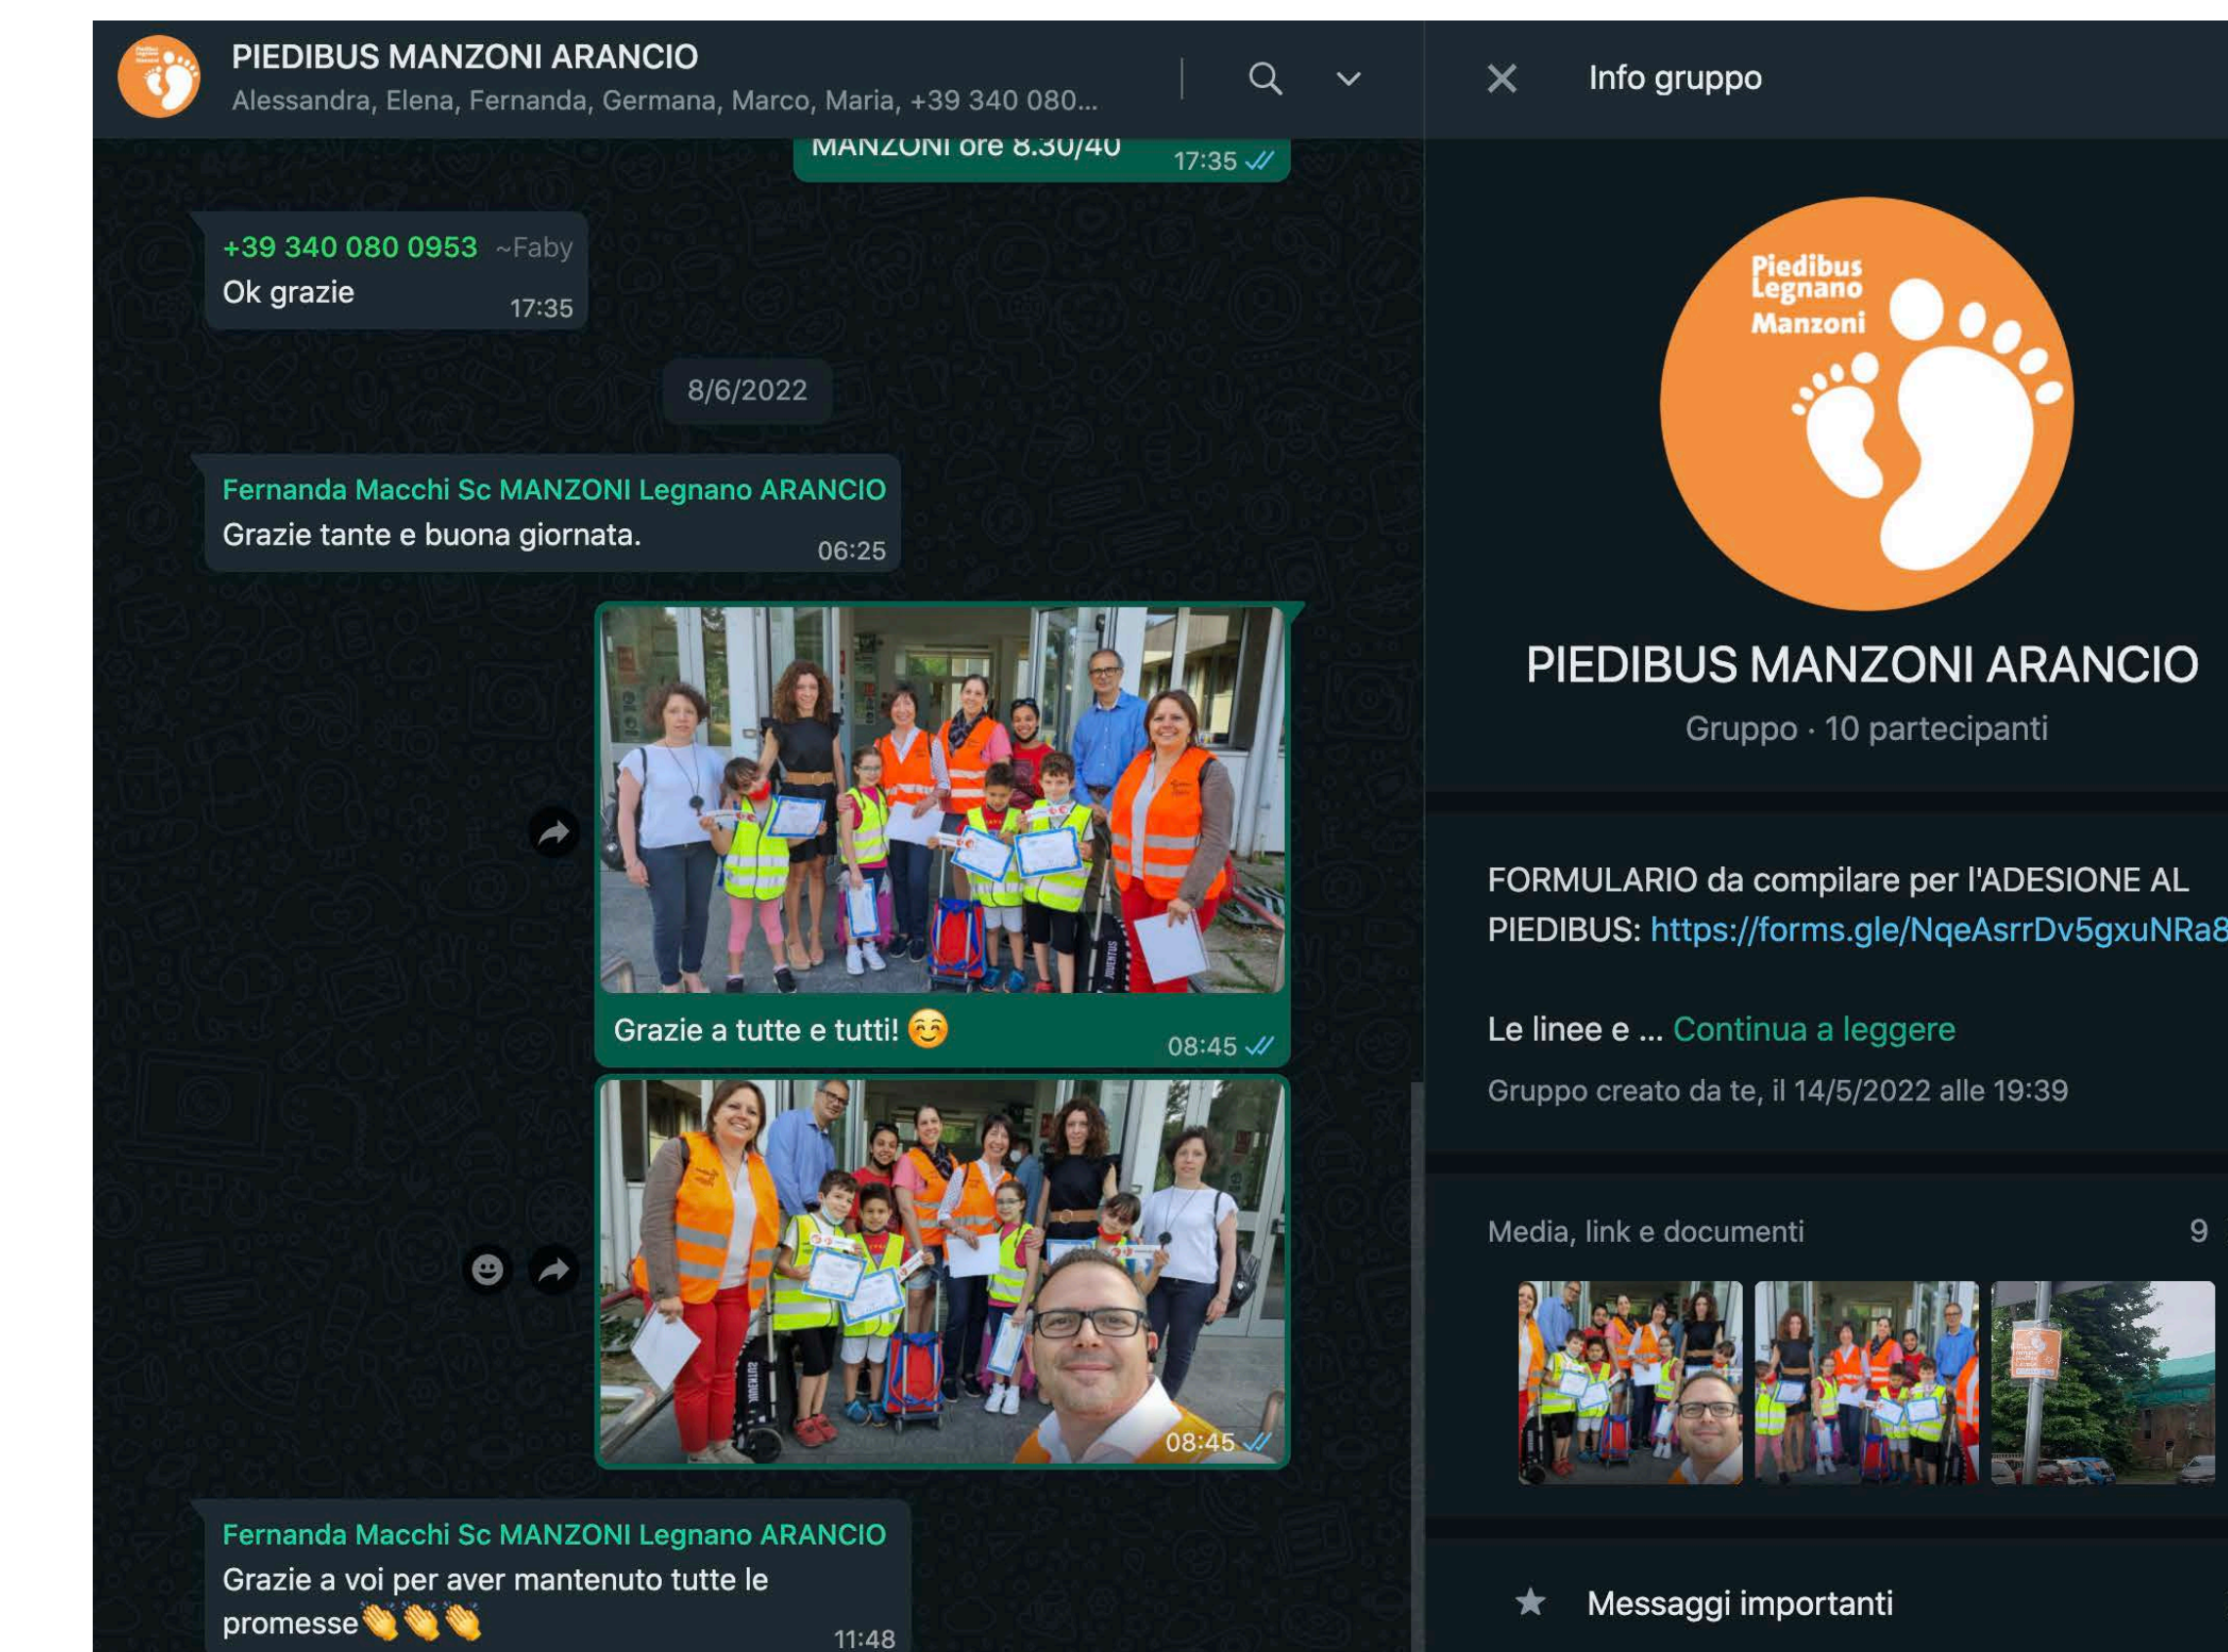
PIEDIBUS MANZONI ARANCIO
Alessandra, Elena, Fernanda, Germana, Marco, Maria, +39 340 080...

Info gruppo

MANZONI ore 8.30/40 17:35

+39 340 080 0953 ~Faby
Ok grazie 17:35

8/6/2022

Fernanda Macchi Sc MANZONI Legnano ARANCIO
Grazie tante e buona giornata. 06:25

Grazie a tutte e tutti! ☺️ 08:45

08:45

Fernanda Macchi Sc MANZONI Legnano ARANCIO
Grazie a voi per aver mantenuto tutte le promesse👏👏👏 11:48

Piedibus Legnano Manzoni

PIEDIBUS MANZONI ARANCIO
Gruppo · 10 partecipanti

FORMULARIO da compilare per l'ADESIONE AL PIEDIBUS: https://forms.gle/NqeAsrrDv5gxuNRa8

Le linee e ... Continua a leggere

Gruppo creato da te, il 14/5/2022 alle 19:39

Media, link e documenti 9

Messaggi importanti